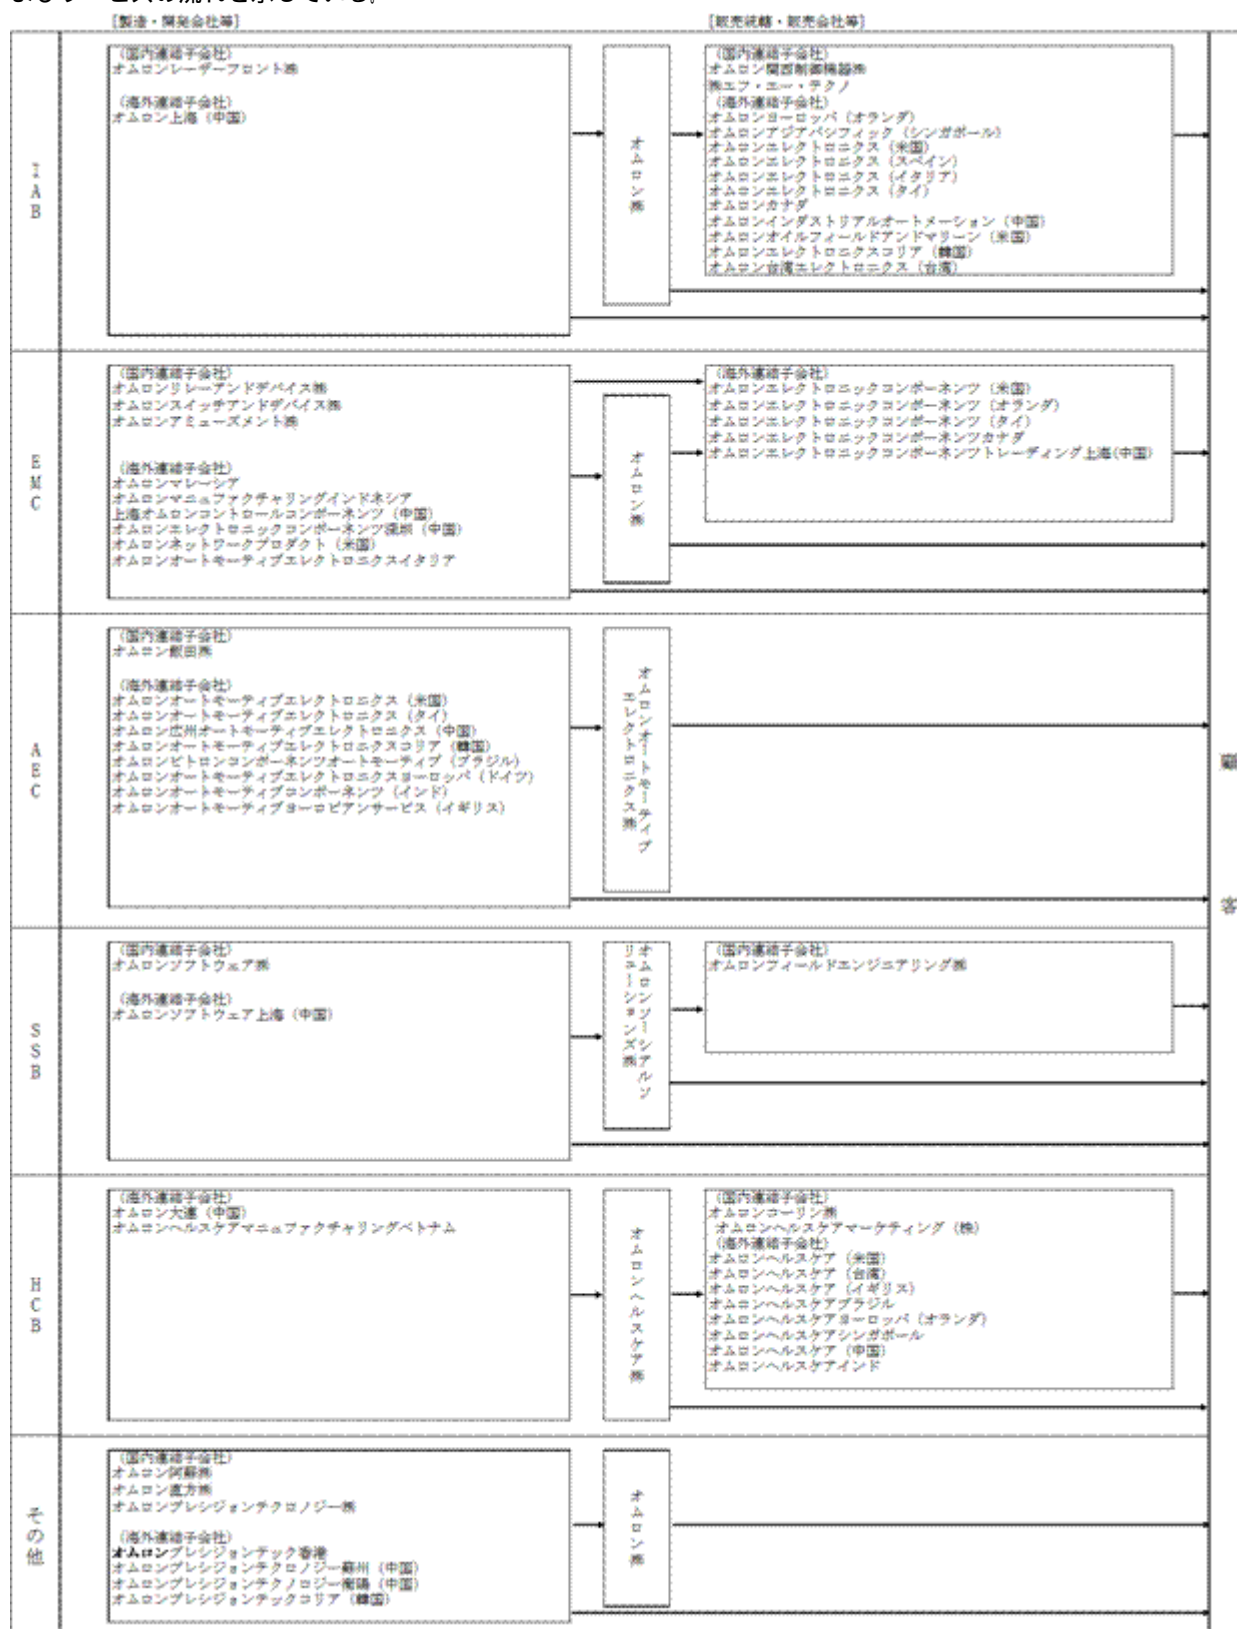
ービス等の流れを示している。

［製造・開発会社等］

［販売統轄・販売会社等］

IAB

（国内連結子会社）
オムロンレーザーフロント㈱

（海外連結子会社）
オムロン上海（中国）

オムロン㈱

（国内連結子会社）
オムロン関西制御機器㈱
㈱エフ・エー・テクノ
（海外連結子会社）
オムロンヨーロッパ（オランダ）
オムロンアジアパシフィック（シンガポール）
オムロンエレクトロニクス（米国）
オムロンエレクトロニクス（スペイン）
オムロンエレクトロニクス（イタリア）
オムロンエレクトロニクス（タイ）
オムロンカナダ
オムロンインダストリアルオートメーション（中国）
オムロンオイルフィールドアンドマリーン（米国）
オムロンエレクトロニクスコリア（韓国）
オムロン台湾エレクトロニクス（台湾）

EMC

（国内連結子会社）
オムロンリレーアンドデバイス㈱
オムロンスイッチアンドデバイス㈱
オムロンアミューズメント㈱

（海外連結子会社）
オムロンマレーシア
オムロンマニュファクチャリングインドネシア
上海オムロンコントロールコンポーネンツ（中国）
オムロンエレクトロニックコンポーネンツ深圳（中国）
オムロンネットワークプロダクト（米国）
オムロンオートモーティブエレクトロニクスイタリア

オムロン㈱

（海外連結子会社）
オムロンエレクトロニックコンポーネンツ（米国）
オムロンエレクトロニックコンポーネンツ（オランダ）
オムロンエレクトロニックコンポーネンツ（タイ）
オムロンエレクトロニックコンポーネンツカナダ
オムロンエレクトロニックコンポーネンツトレーディング上海(中国)

AEC

（国内連結子会社）
オムロン飯田㈱

（海外連結子会社）
オムロンオートモーティブエレクトロニクス（米国）
オムロンオートモーティブエレクトロニクス（タイ）
オムロン広州オートモーティブエレクトロニクス（中国）
オムロンオートモーティブエレクトロニクスコリア（韓国）
オムロンピトロンコンポーネンツオートモーティブ（ブラジル）
オムロンオートモーティブエレクトロニクスヨーロッパ（ドイツ）
オムロンオートモーティブコンポーネンツ（インド）
オムロンオートモーティブヨーロピアンサービス（イギリス）

オムロンオートモーティブエレクトロニクス㈱

顧

客

SSB

（国内連結子会社）
オムロンソフトウェア㈱

（海外連結子会社）
オムロンソフトウェア上海（中国）

オムロンソーシアルソリューションズ㈱

（国内連結子会社）
オムロンフィールドエンジニアリング㈱

HCB

（海外連結子会社）
オムロン大連（中国）
オムロンヘルスケアマニュファクチャリングベトナム

オムロンヘルスケア㈱

（国内連結子会社）
オムロンコーリン㈱
オムロンヘルスケアマーケティング（株）
（海外連結子会社）
オムロンヘルスケア（米国）
オムロンヘルスケア（台湾）
オムロンヘルスケア（イギリス）
オムロンヘルスケアブラジル
オムロンヘルスケアヨーロッパ（オランダ）
オムロンヘルスケアシンガポール
オムロンヘルスケア（中国）
オムロンヘルスケアインド

その他

（国内連結子会社）
オムロン阿蘇㈱
オムロン直方㈱
オムロンプレシジョンテクノロジー㈱

（海外連結子会社）
オムロンプレシジョンテック香港
オムロンプレシジョンテクノロジー蘇州（中国）
オムロンプレシジョンテクノロジー南陽（中国）
オムロンプレシジョンテックコリア（韓国）

オムロン㈱